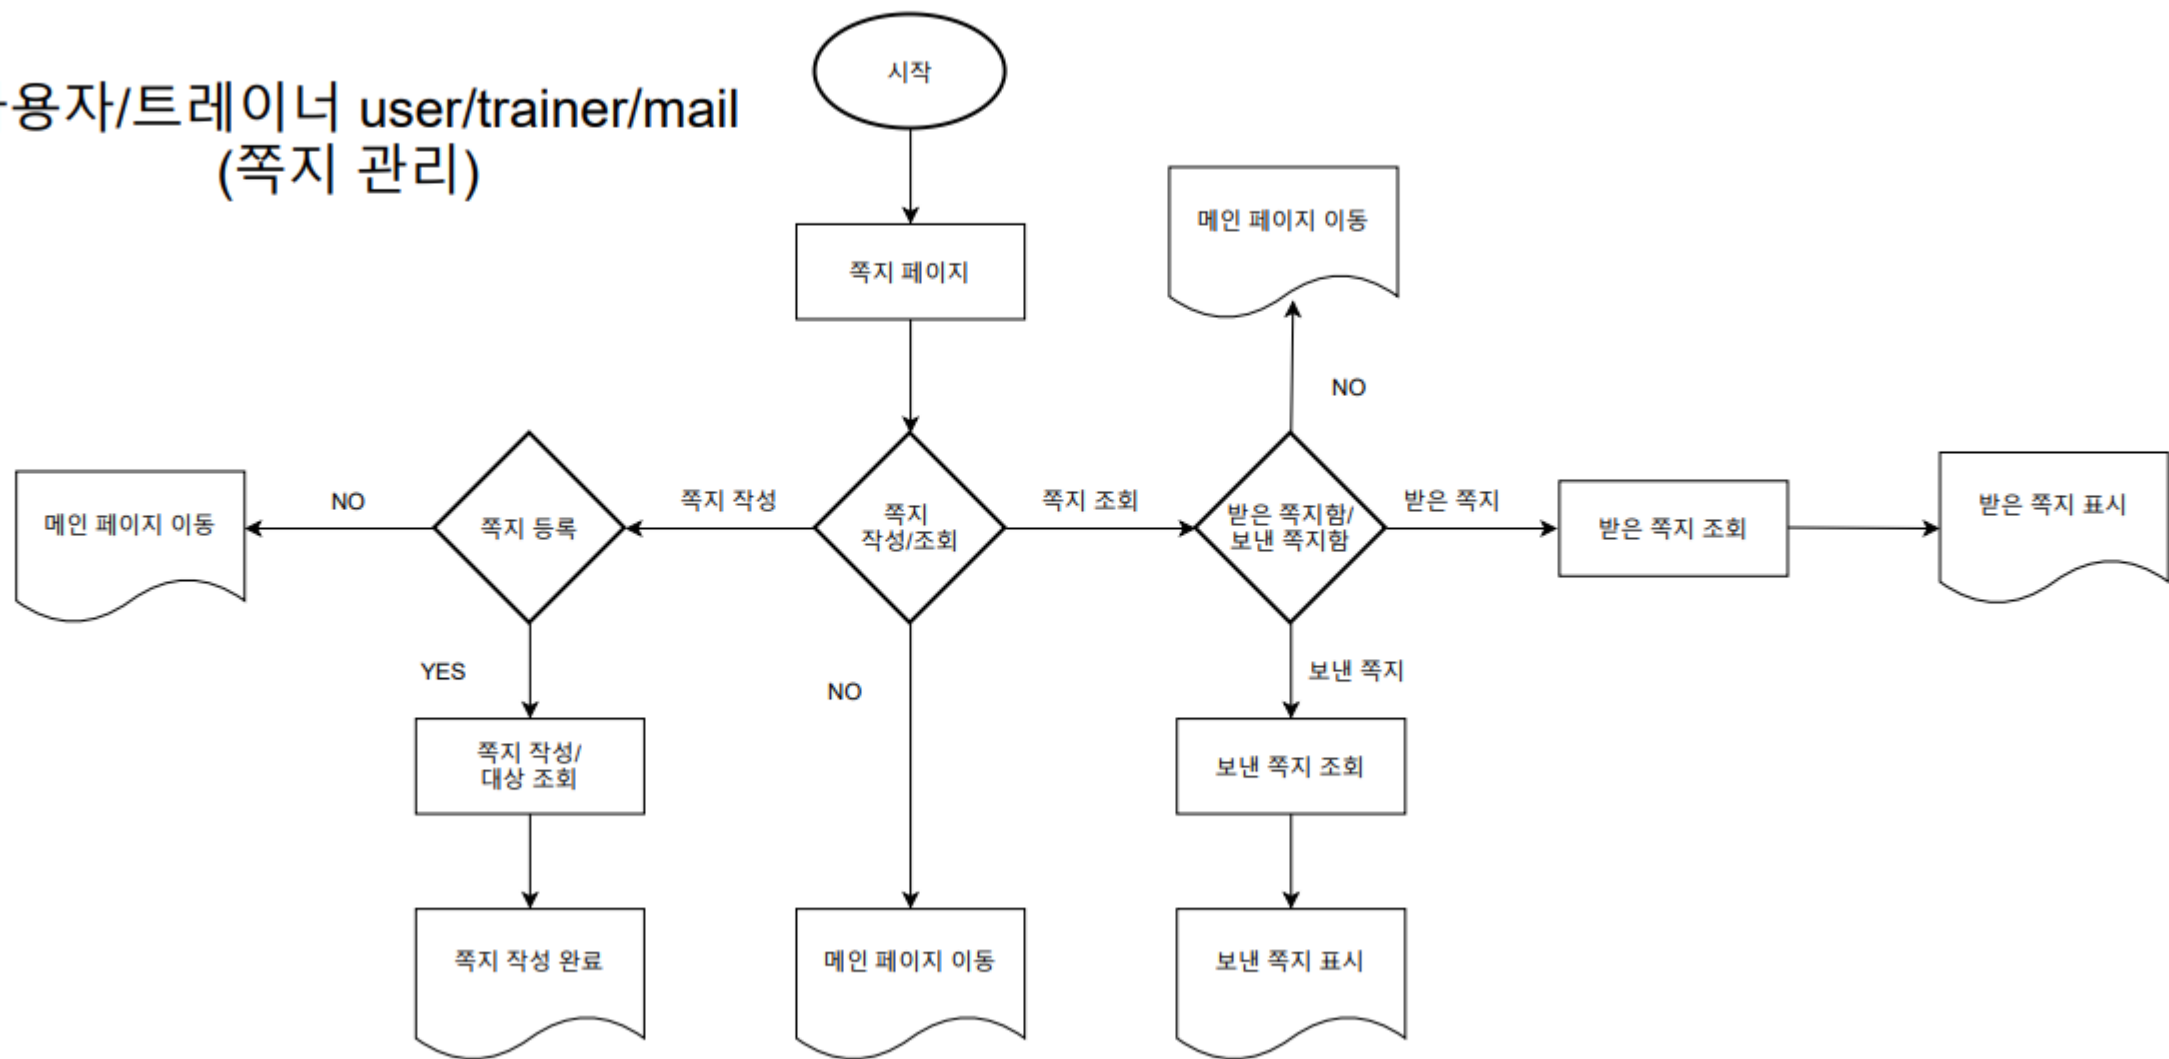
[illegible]용자/트레이너 user/trainer/mail (쪽지 관리)

시작

쪽지 페이지

쪽지 작성/조회

쪽지 작성

쪽지 등록

NO

메인 페이지 이동

YES

쪽지 작성/ 대상 조회

쪽지 작성 완료

NO

메인 페이지 이동

쪽지 조회

받은 쪽지함/ 보낸 쪽지함

NO

메인 페이지 이동

받은 쪽지

받은 쪽지 조회

받은 쪽지 표시

보낸 쪽지

보낸 쪽지 조회

보낸 쪽지 표시